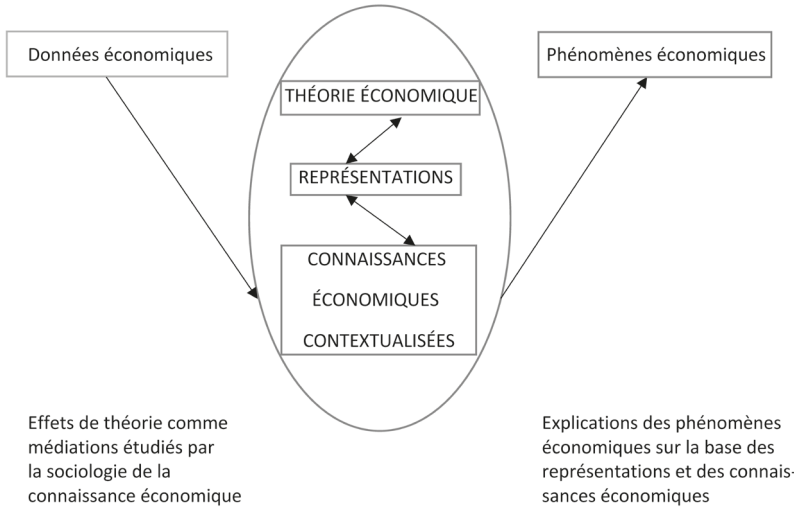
Données économiques

Phénomènes économiques

THÉORIE ÉCONOMIQUE

REPRÉSENTATIONS

CONNAISSANCES ÉCONOMIQUES CONTEXTUALISÉES

Effets de théorie comme médiations étudiés par la sociologie de la connaissance économique

Explications des phénomènes économiques sur la base des représentations et des connaissances économiques